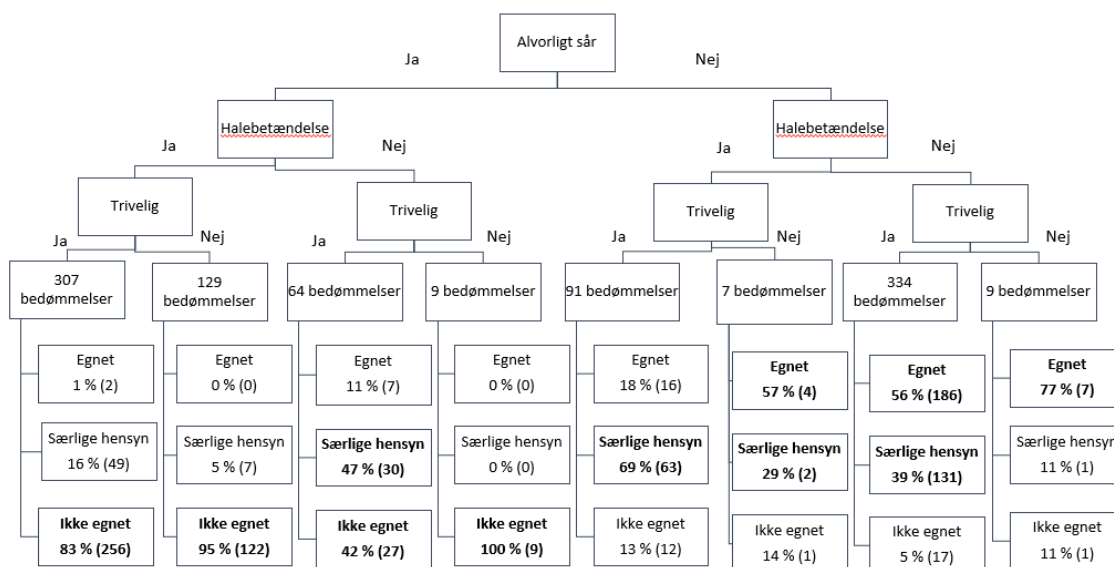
Alvorligt sår

Ja

Nej

Halebetændelse

Ja

Nej

Trivelig

Ja

Nej

307 bedømmelser

Egnet
1 % (2)

Særlige hensyn
16 % (49)

**Ikke egnet**
**83 % (256)**

129 bedømmelser

Egnet
0 % (0)

Særlige hensyn
5 % (7)

**Ikke egnet**
**95 % (122)**

Trivelig

Ja

Nej

64 bedømmelser

Egnet
11 % (7)

**Særlige hensyn**
**47 % (30)**

**Ikke egnet**
**42 % (27)**

9 bedømmelser

Egnet
0 % (0)

Særlige hensyn
0 % (0)

**Ikke egnet**
**100 % (9)**

Halebetændelse

Ja

Nej

Trivelig

Ja

Nej

91 bedømmelser

Egnet
18 % (16)

**Særlige hensyn**
**69 % (63)**

Ikke egnet
13 % (12)

7 bedømmelser

**Egnet**
**57 % (4)**

**Særlige hensyn**
**29 % (2)**

Ikke egnet
14 % (1)

Trivelig

Ja

Nej

334 bedømmelser

**Egnet**
**56 % (186)**

**Særlige hensyn**
**39 % (131)**

Ikke egnet
5 % (17)

9 bedømmelser

**Egnet**
**77 % (7)**

Særlige hensyn
11 % (1)

Ikke egnet
11 % (1)